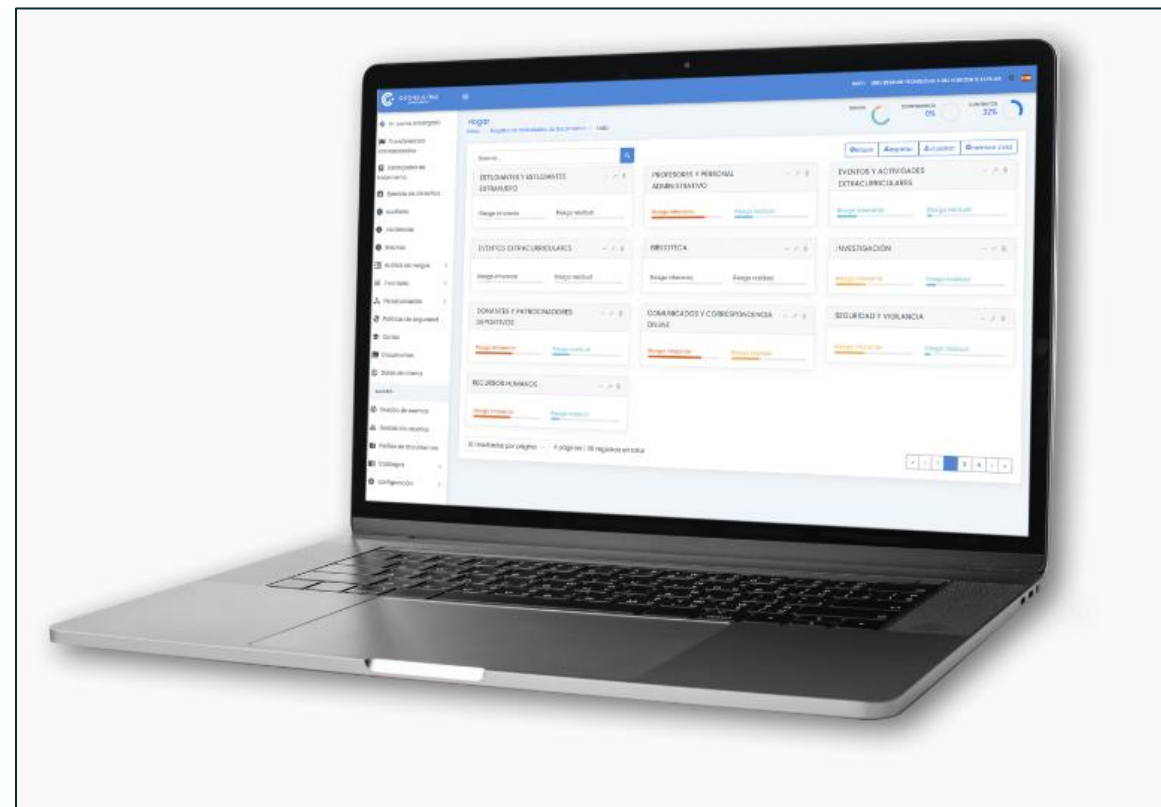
Hogar

Buscar...

ESTUDIANTES Y ESTUDIANTES EXTRANJERO

Riesgo inherente

Riesgo residual

PROFESORES Y PERSONAL ADMINISTRATIVO

Riesgo inherente

Riesgo residual

EVENTOS Y ACTIVIDADES EXTRACURRICULARES

Riesgo inherente

Riesgo residual

EVENTOS EXTRACURRICULARES

Riesgo inherente

Riesgo residual

BIBLIOTECA

Riesgo inherente

Riesgo residual

INVESTIGACIÓN

Riesgo inherente

Riesgo residual

DONANTES Y PATROCINADORES DEPORTIVOS

Riesgo inherente

Riesgo residual

COMUNICADOS Y CORRESPONDENCIA OFICIAL

Riesgo inherente

Riesgo residual

SEGURIDAD Y VIGILANCIA

Riesgo inherente

Riesgo residual

RECURSOS HUMANOS

Riesgo inherente

Riesgo residual

0%

37%

Análisis de riesgos

Políticas de seguridad

Documentos

Gestión de eventos

Configuración